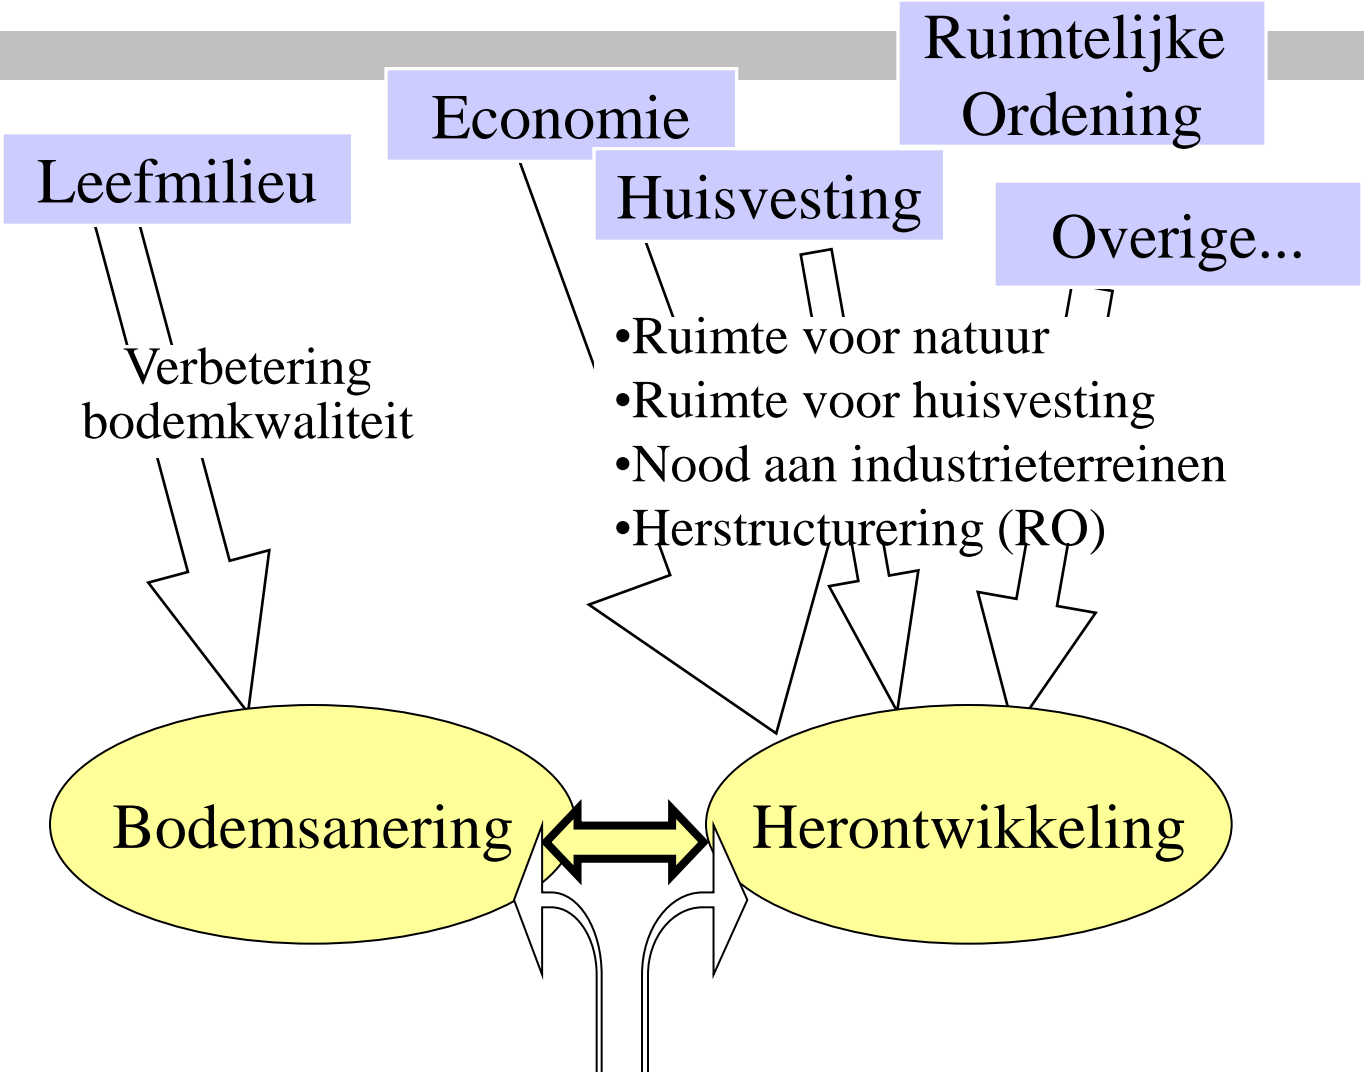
Leefmilieu

Economie

Ruimtelijke Ordening

Huisvesting

Overige...

Verbetering bodemkwaliteit

•Ruimte voor natuur
•Ruimte voor huisvesting
•Nood aan industrieterreinen
•Herstructurering (RO)

Bodemsanering

Herontwikkeling